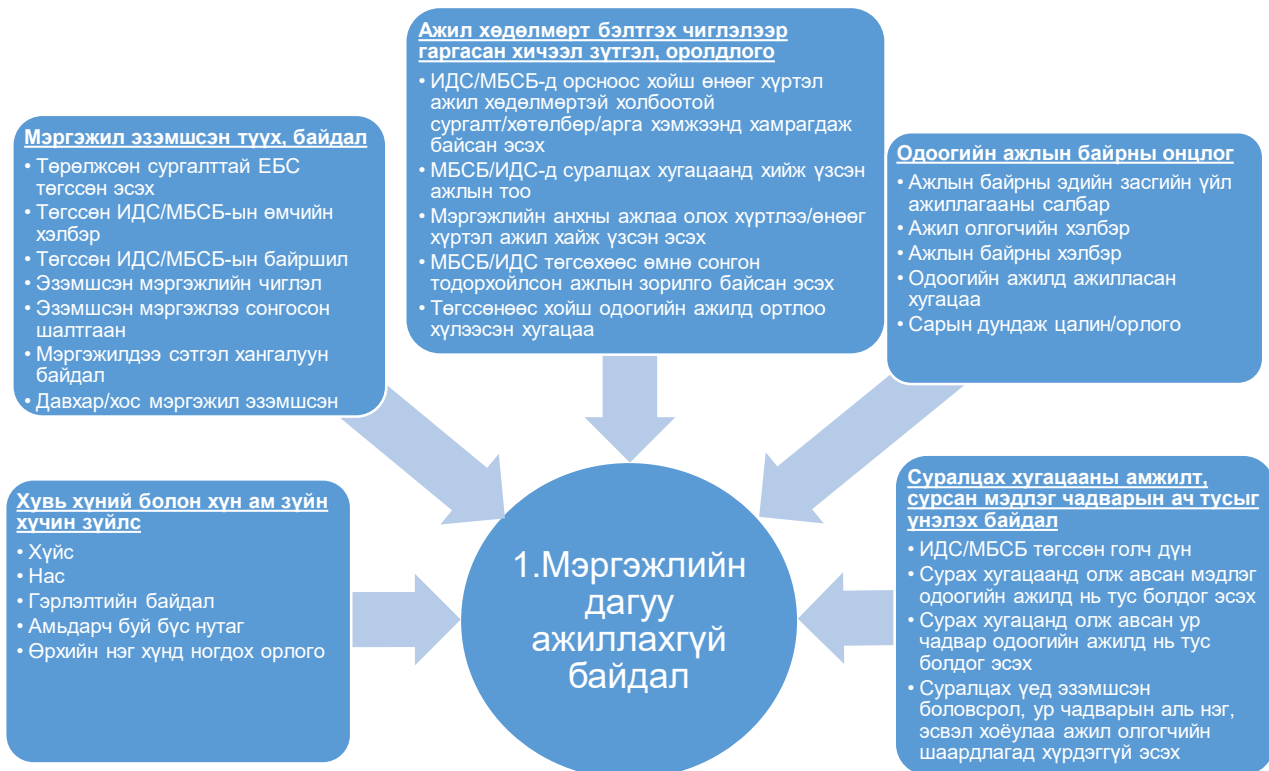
Мэргэжил эзэмшсэн түүх, байдал
• Төрөлжсөн сургалттай ЕБС төгссөн эсэх
• Төгссөн ИДС/МБСБ-ын өмчийн хэлбэр
• Төгссөн ИДС/МБСБ-ын байршил
• Эзэмшсэн мэргэжлийн чиглэл
• Эзэмшсэн мэргэжлээ сонгосон шалтгаан
• Мэргэжилдээ сэтгэл хангалуун байдал
• Давхар/хос мэргэжил эзэмшсэн

Ажил хөдөлмөрт бэлтгэх чиглэлээр гаргасан хичээл зүтгэл, оролдлого
• ИДС/МБСБ-д орсноос хойш өнөөг хүртэл ажил хөдөлмөртэй холбоотой сургалт/хөтөлбөр/арга хэмжээнд хамрагдаж байсан эсэх
• МБСБ/ИДС-д суралцах хугацаанд хийж үзсэн ажлын тоо
• Мэргэжлийн анхны ажлаа олох хүртлээ/өнөөг хүртэл ажил хайж үзсэн эсэх
• МБСБ/ИДС төгсөхөөс өмнө сонгон тодорхойлсон ажлын зорилго байсан эсэх
• Төгссөнөөс хойш одоогийн ажилд ортлоо хүлээсэн хугацаа

Одоогийн ажлын байрны онцлог
• Ажлын байрны эдийн засгийн үйл ажиллагааны салбар
• Ажил олгогчийн хэлбэр
• Ажлын байрны хэлбэр
• Одоогийн ажилд ажилласан хугацаа
• Сарын дундаж цалин/орлого

Хувь хүний болон хүн ам зүйн хүчин зүйлс
• Хүйс
• Нас
• Гэрлэлтийн байдал
• Амьдарч буй бүс нутаг
• Өрхийн нэг хүнд ногдох орлого

1.Мэргэжлийн дагуу ажиллахгүй байдал

Суралцах хугацааны амжилт, сурсан мэдлэг чадварын ач тусыг үнэлэх байдал
• ИДС/МБСБ төгссөн голч дүн
• Сурах хугацаанд олж авсан мэдлэг одоогийн ажилд нь тус болдог эсэх
• Сурах хугацанд олж авсан ур чадвар одоогийн ажилд нь тус болдог эсэх
• Суралцах үед эзэмшсэн боловсрол, ур чадварын аль нэг, эсвэл хоёулаа ажил олгогчийн шаардлагад хүрдэггүй эсэх